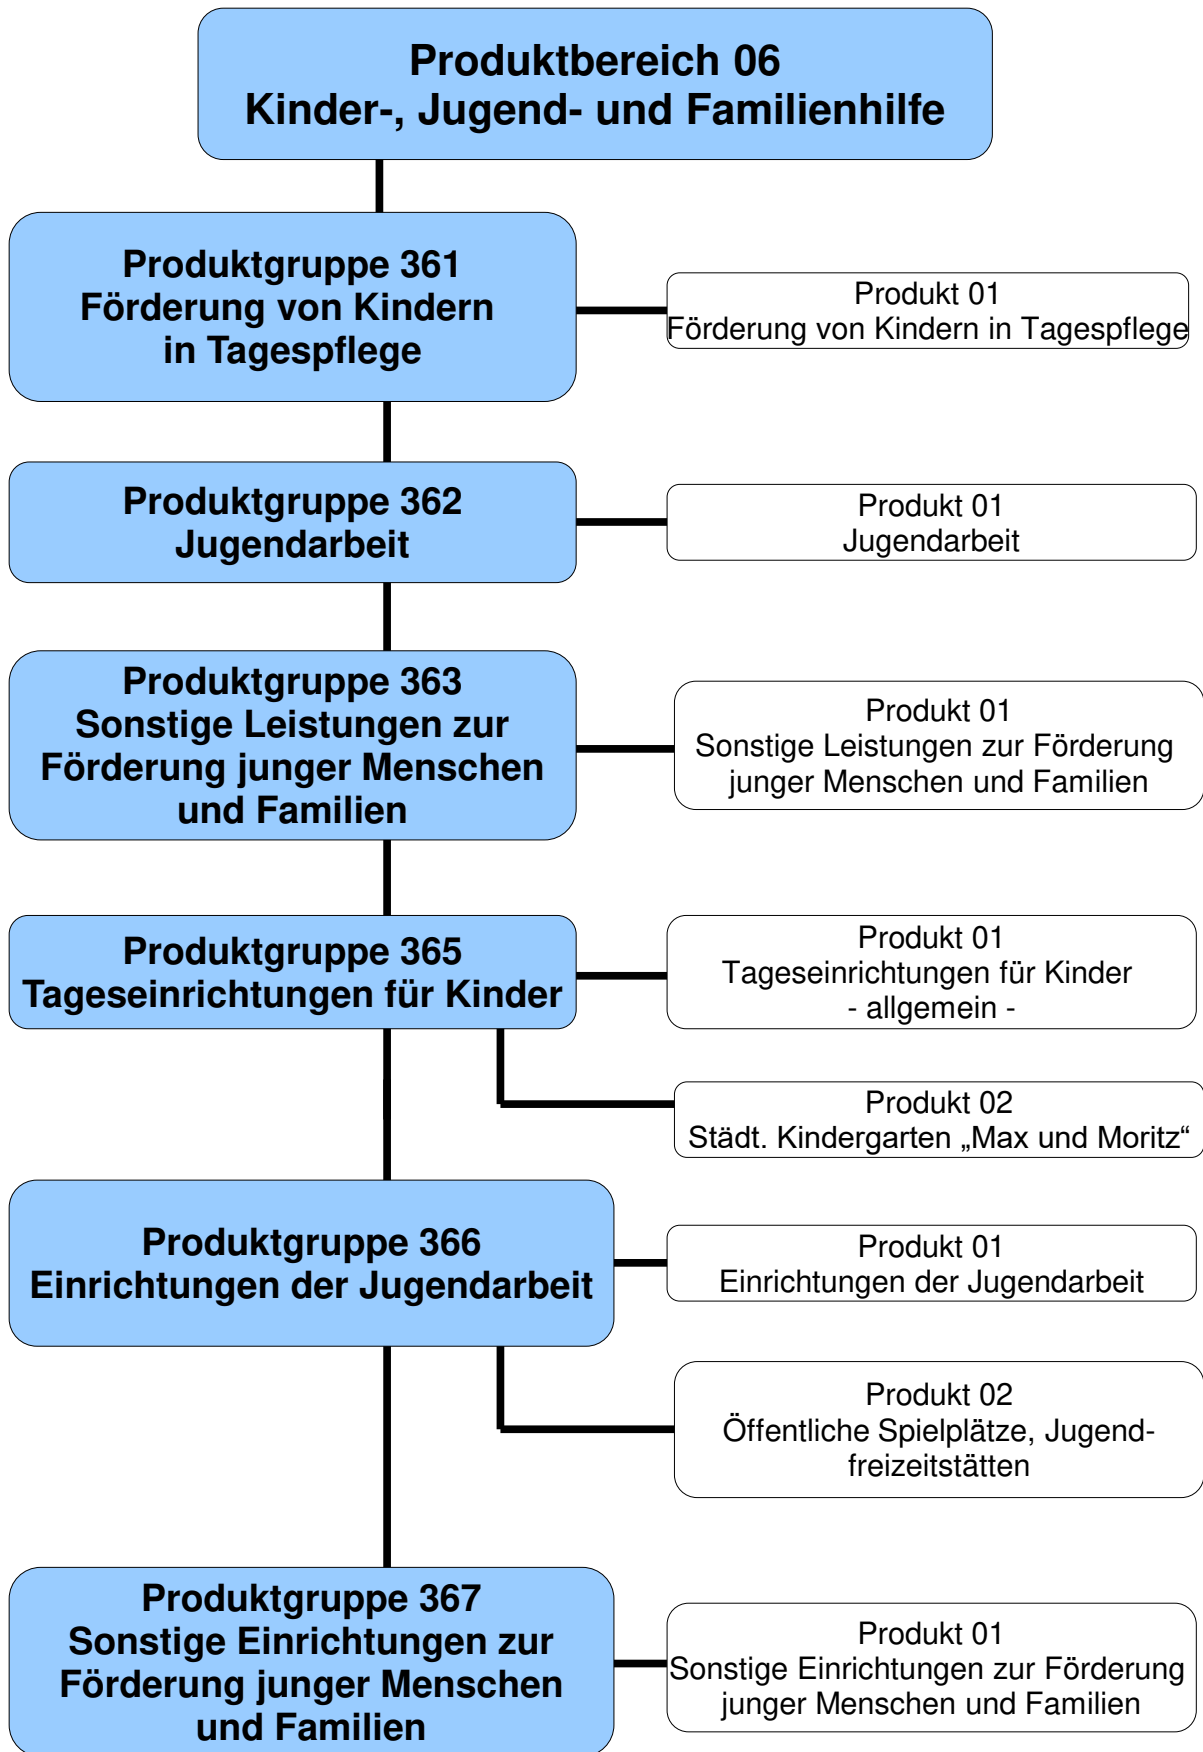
Produktbereich 06
Kinder-, Jugend- und Familienhilfe

Produktgruppe 361
Förderung von Kindern in Tagespflege

Produkt 01
Förderung von Kindern in Tagespflege

Produktgruppe 362
Jugendarbeit

Produkt 01
Jugendarbeit

Produktgruppe 363
Sonstige Leistungen zur Förderung junger Menschen und Familien

Produkt 01
Sonstige Leistungen zur Förderung junger Menschen und Familien

Produktgruppe 365
Tageseinrichtungen für Kinder

Produkt 01
Tageseinrichtungen für Kinder
- allgemein -

Produkt 02
Städt. Kindergarten „Max und Moritz“

Produktgruppe 366
Einrichtungen der Jugendarbeit

Produkt 01
Einrichtungen der Jugendarbeit

Produkt 02
Öffentliche Spielplätze, Jugendfreizeitstätten

Produktgruppe 367
Sonstige Einrichtungen zur Förderung junger Menschen und Familien

Produkt 01
Sonstige Einrichtungen zur Förderung junger Menschen und Familien